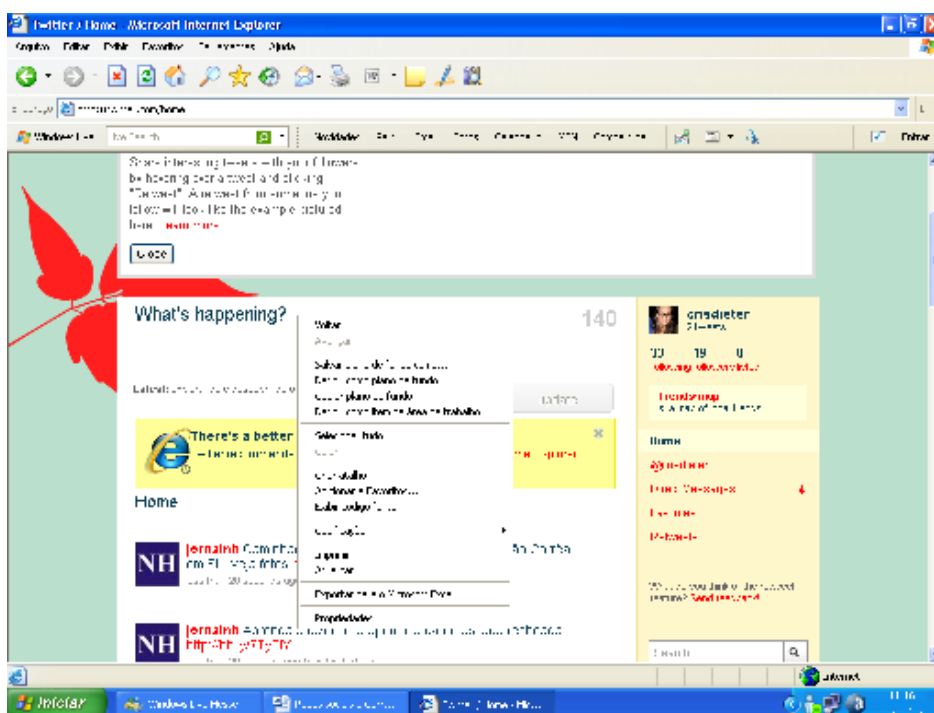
Twitter / Home - Microsoft Internet Explorer

Arquivo Editar Exibir Favoritos Ferramentas Ajuda

Endereço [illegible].com/home

Windows Live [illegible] Novidades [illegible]

Share interesting tweets with your followers by hovering over a tweet and clicking "Retweet". A tweet from someone you follow will look like the example included here. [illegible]

Close

What's happening?

140

Latest: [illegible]

update

There's a better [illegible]

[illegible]

Home

NH

jornalnh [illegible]

NH

jornalnh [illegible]

http://bit.ly/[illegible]

Voltar
Avançar
Salvar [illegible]
Definir como plano de fundo
Copiar plano de fundo
Definir como item da Área de trabalho
Selecionar tudo
Colar
Criar atalho
Adicionar a Favoritos...
Exibir código-fonte
Codificação
Imprimir
Atualizar
Exportar para o Microsoft Excel
Propriedades

crisdieter
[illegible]

10 19 0

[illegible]

Home

@crisdieter

Direct Messages 4

Favorites

Retweets

Search

Internet

Iniciar

Windows Live Messenger

Twitter / Home - Mic...

11:16